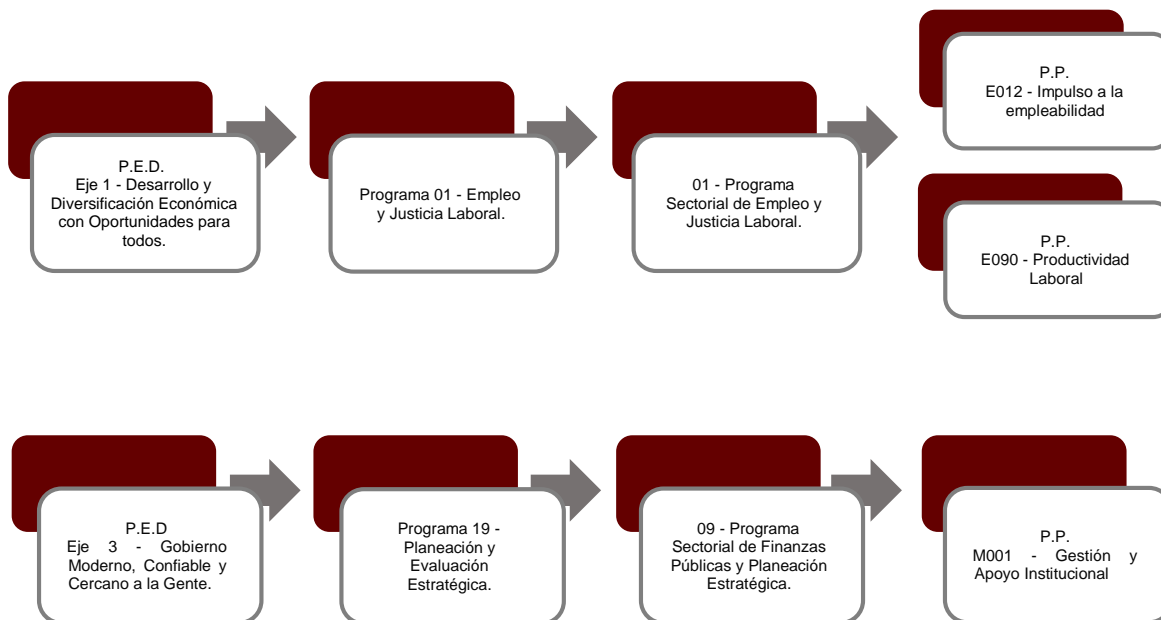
P.E.D.
Eje 1 - Desarrollo y Diversificación Económica con Oportunidades para todos.

Programa 01 - Empleo y Justicia Laboral.

01 - Programa Sectorial de Empleo y Justicia Laboral.

P.P.
E012 - Impulso a la empleabilidad

P.P.
E090 - Productividad Laboral

P.E.D
Eje 3 - Gobierno Moderno, Confiable y Cercano a la Gente.

Programa 19 - Planeación y Evaluación Estratégica.

09 - Programa Sectorial de Finanzas Públicas y Planeación Estratégica.

P.P.
M001 - Gestión y Apoyo Institucional